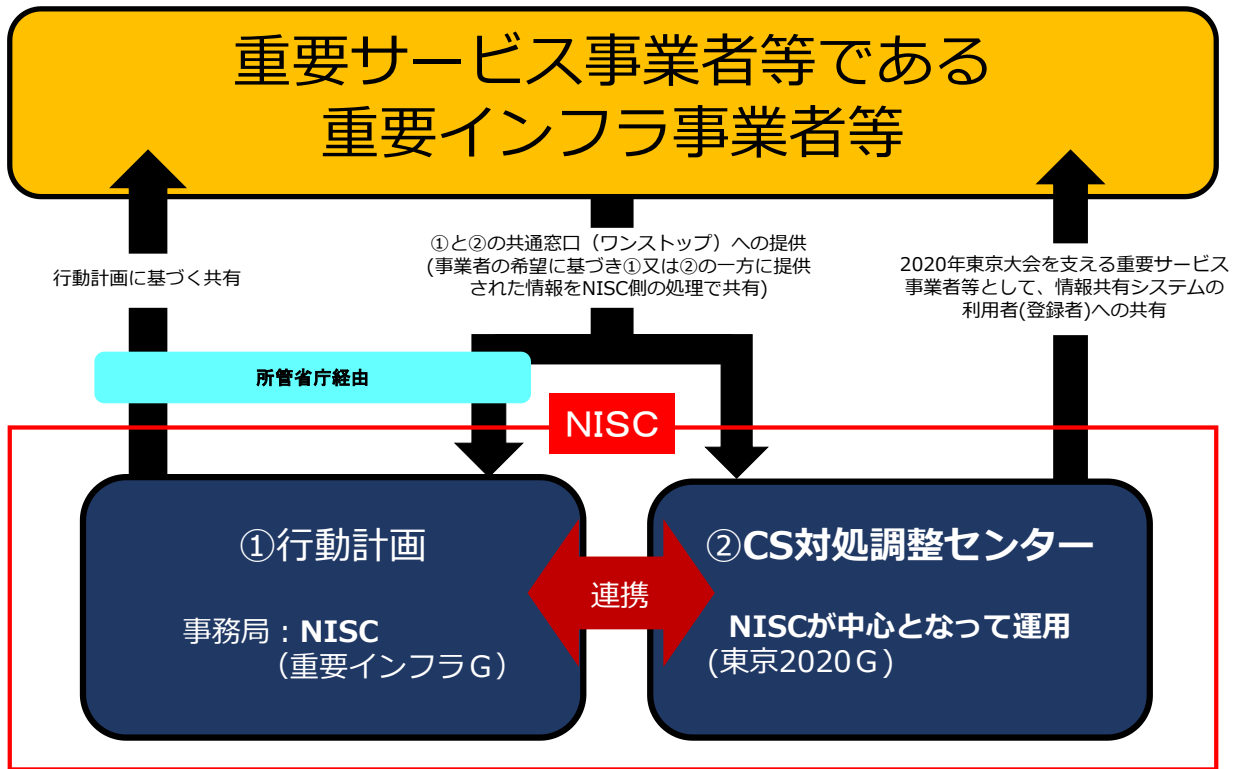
重要サービス事業者等である
重要インフラ事業者等

行動計画に基づく共有

①と②の共通窓口（ワンストップ）への提供
(事業者の希望に基づき①又は②の一方に提供された情報をNISC側の処理で共有)

2020年東京大会を支える重要サービス事業者等として、情報共有システムの利用者(登録者)への共有

所管省庁経由

NISC

①行動計画

事務局：NISC
（重要インフラG）

連携

②CS対処調整センター

NISCが中心となって運用
（東京2020G）